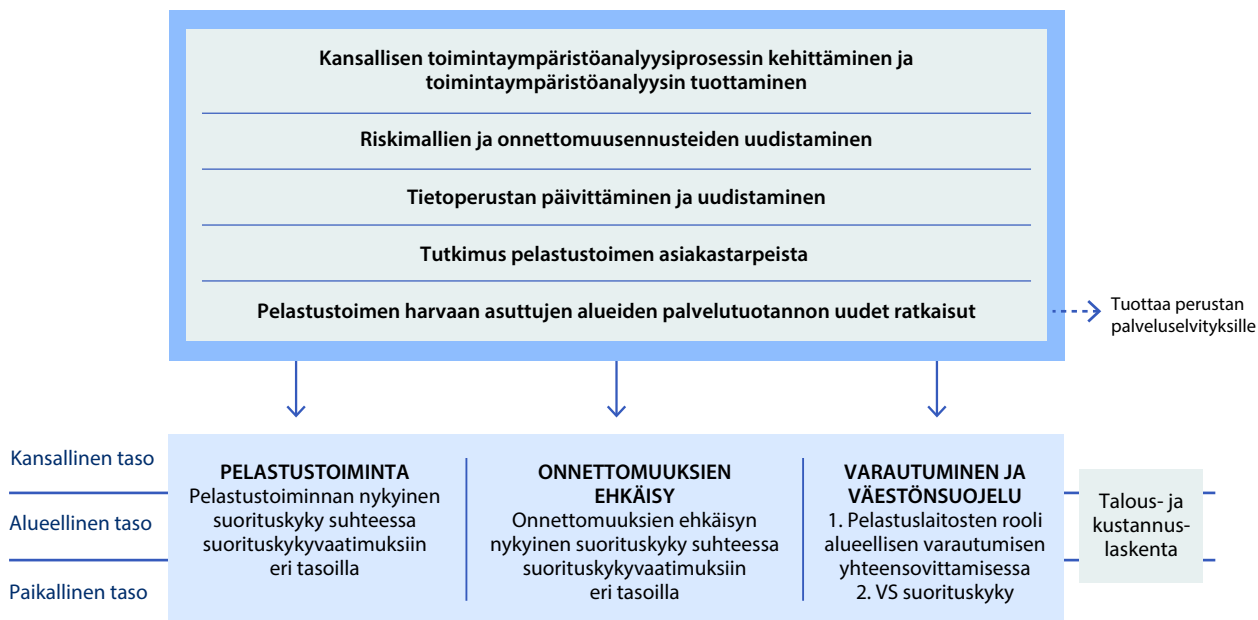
Kansallisen toimintaympäristöanalyysiprosessin kehittäminen ja toimintaympäristöanalyysin tuottaminen

Riskimallien ja onnettomuusennusteiden uudistaminen

Tietoperustan päivittäminen ja uudistaminen

Tutkimus pelastustoimen asiakastarpeista

Pelastustoimen harvaan asuttujen alueiden palvelutuotannon uudet ratkaisut

Tuottaa perustan palveluselvityksille

Kansallinen taso

Alueellinen taso

Paikallinen taso

PELASTUSTOIMINTA
Pelastustoiminnan nykyinen suorituskyky suhteessa suorituskykyvaatimuksiin eri tasoilla

ONNETTOMUUKSIEN EHKÄISY
Onnettomuuksien ehkäisyn nykyinen suorituskyky suhteessa suorituskykyvaatimuksiin eri tasoilla

VARAUTUMINEN JA VÄESTÖNSUOJELU
1. Pelastuslaitosten rooli alueellisen varautumisen yhteensovittamisessa
2. VS suorituskyky

Talous- ja kustannuslaskenta